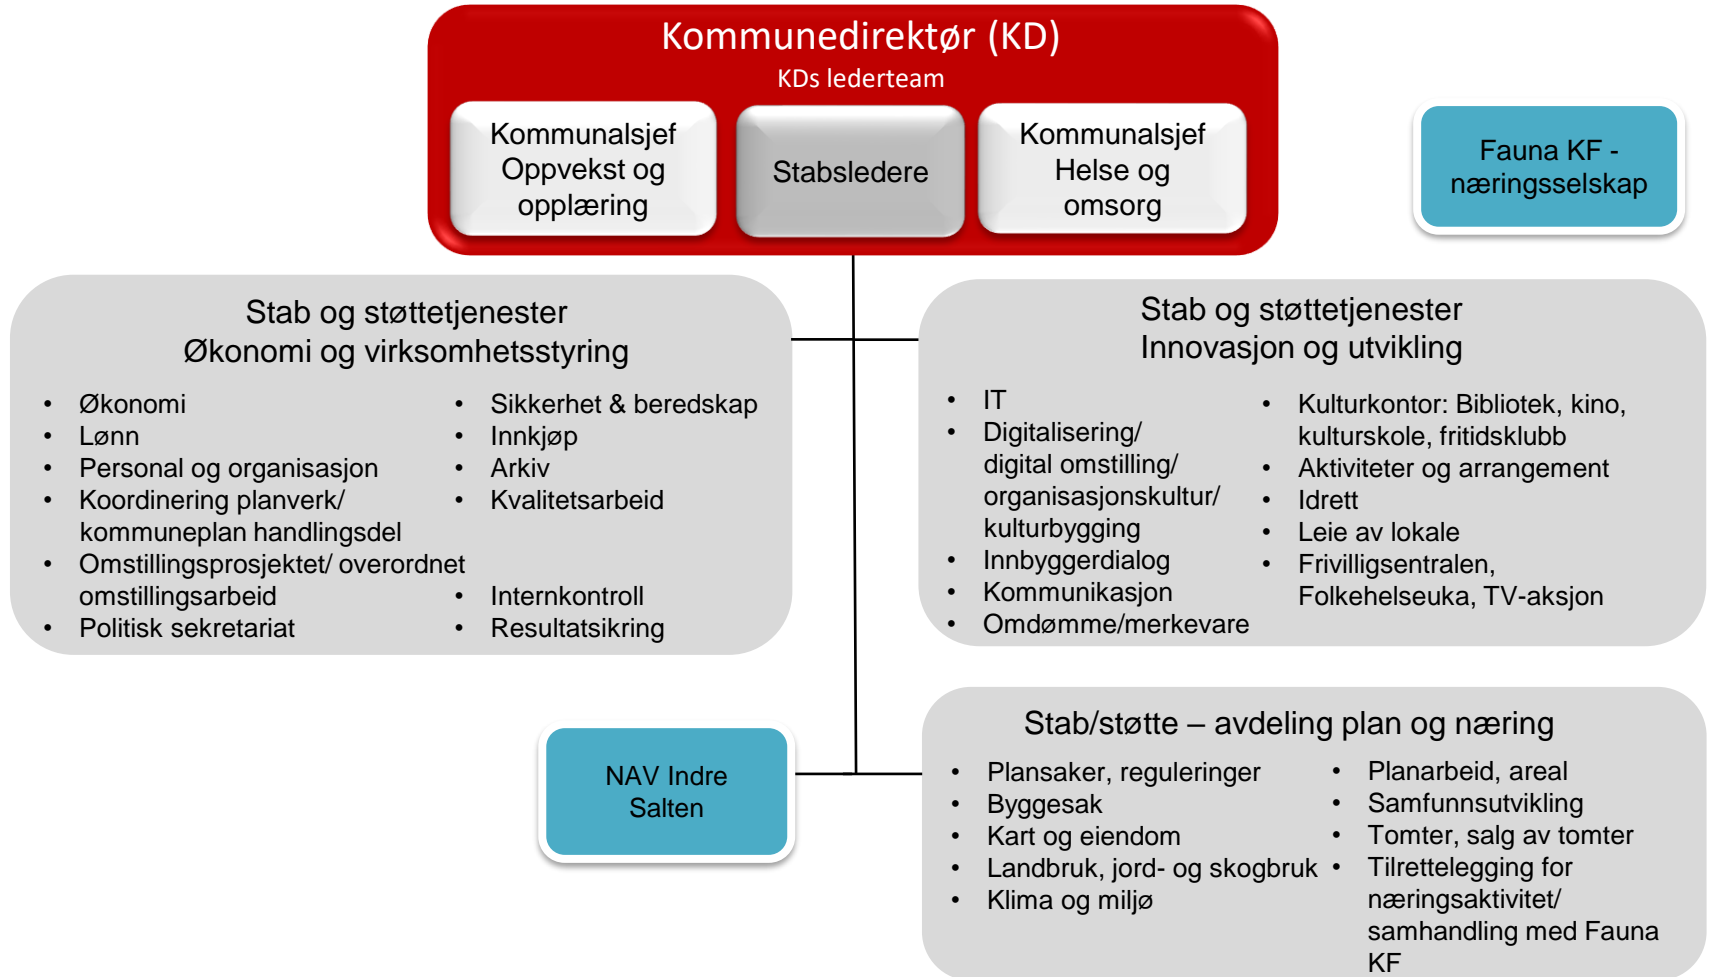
Kommunedirektør (KD)
KDs lederteam

Kommunalsjef Oppvekst og opplæring

Stabsledere

Kommunalsjef Helse og omsorg

Fauna KF - næringsselskap

Stab og støttetjenester
Økonomi og virksomhetsstyring

- Økonomi
- Lønn
- Personal og organisasjon
- Koordinering planverk/ kommuneplan handlingsdel
- Omstillingsprosjektet/ overordnet omstillingsarbeid
- Politisk sekretariat

- Sikkerhet & beredskap
- Innkjøp
- Arkiv
- Kvalitetsarbeid
- Internkontroll
- Resultatsikring

Stab og støttetjenester
Innovasjon og utvikling

- IT
- Digitalisering/ digital omstilling/ organisasjonskultur/ kulturbygging
- Innbyggerdialog
- Kommunikasjon
- Omdømme/merkevare

- Kulturkontor: Bibliotek, kino, kulturskole, fritidsklubb
- Aktiviteter og arrangement
- Idrett
- Leie av lokale
- Frivilligsentralen, Folkehelseuka, TV-aksjon

NAV Indre Salten

Stab/støtte – avdeling plan og næring

- Plansaker, reguleringer
- Byggesak
- Kart og eiendom
- Landbruk, jord- og skogbruk
- Klima og miljø

- Planarbeid, areal
- Samfunnsutvikling
- Tomter, salg av tomter
- Tilrettelegging for næringsaktivitet/ samhandling med Fauna KF